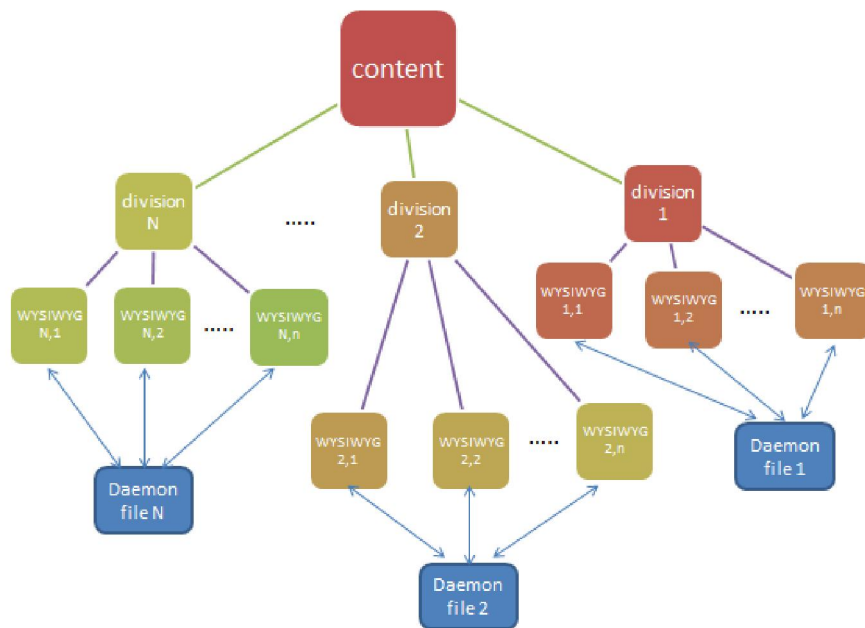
content

division N

.....

division 2

division 1

WYSIWYG N,1

WYSIWYG N,2

.....

WYSIWYG N,n

WYSIWYG 1,1

WYSIWYG 1,2

.....

WYSIWYG 1,n

Daemon file N

WYSIWYG 2,1

WYSIWYG 2,2

.....

WYSIWYG 2,n

Daemon file 1

Daemon file 2